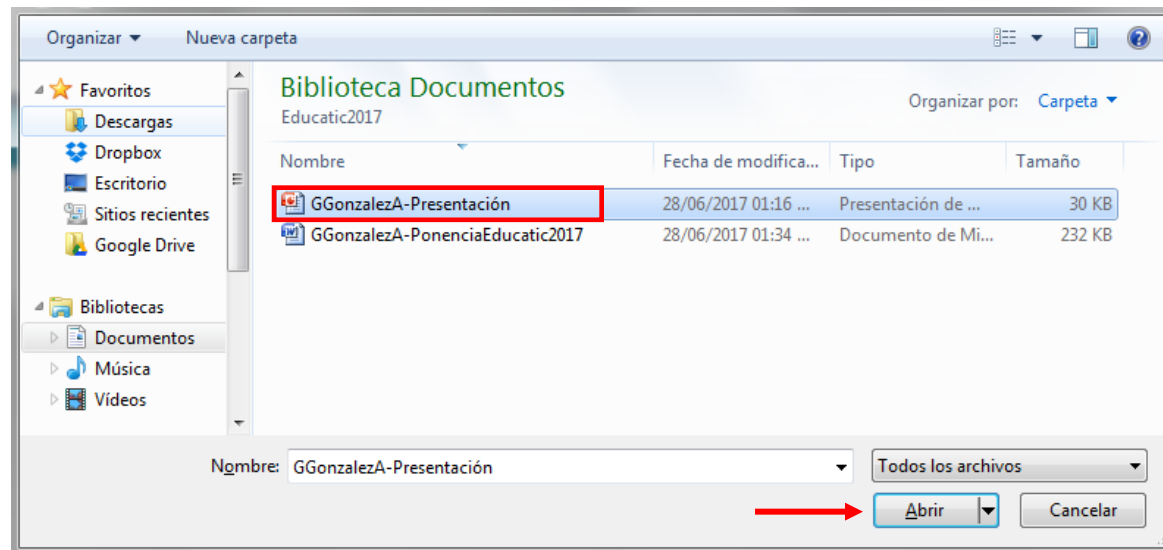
Organizar ▾ Nueva carpeta

Favoritos
Descargas
Dropbox
Escritorio
Sitios recientes
Google Drive

Bibliotecas
Documentos
Música
Vídeos

Biblioteca Documentos
Educatic2017

Organizar por: Carpeta ▾

| Nombre | Fecha de modifica... | Tipo | Tamaño |
|---|---|---|---|
| GGonzalezA-Presentación | 28/06/2017 01:16 ... | Presentación de ... | 30 KB |
| GGonzalezA-PonenciaEducatic2017 | 28/06/2017 01:34 ... | Documento de Mi... | 232 KB |

Nombre: GGonzalezA-Presentación
Todos los archivos
Abrir
Cancelar